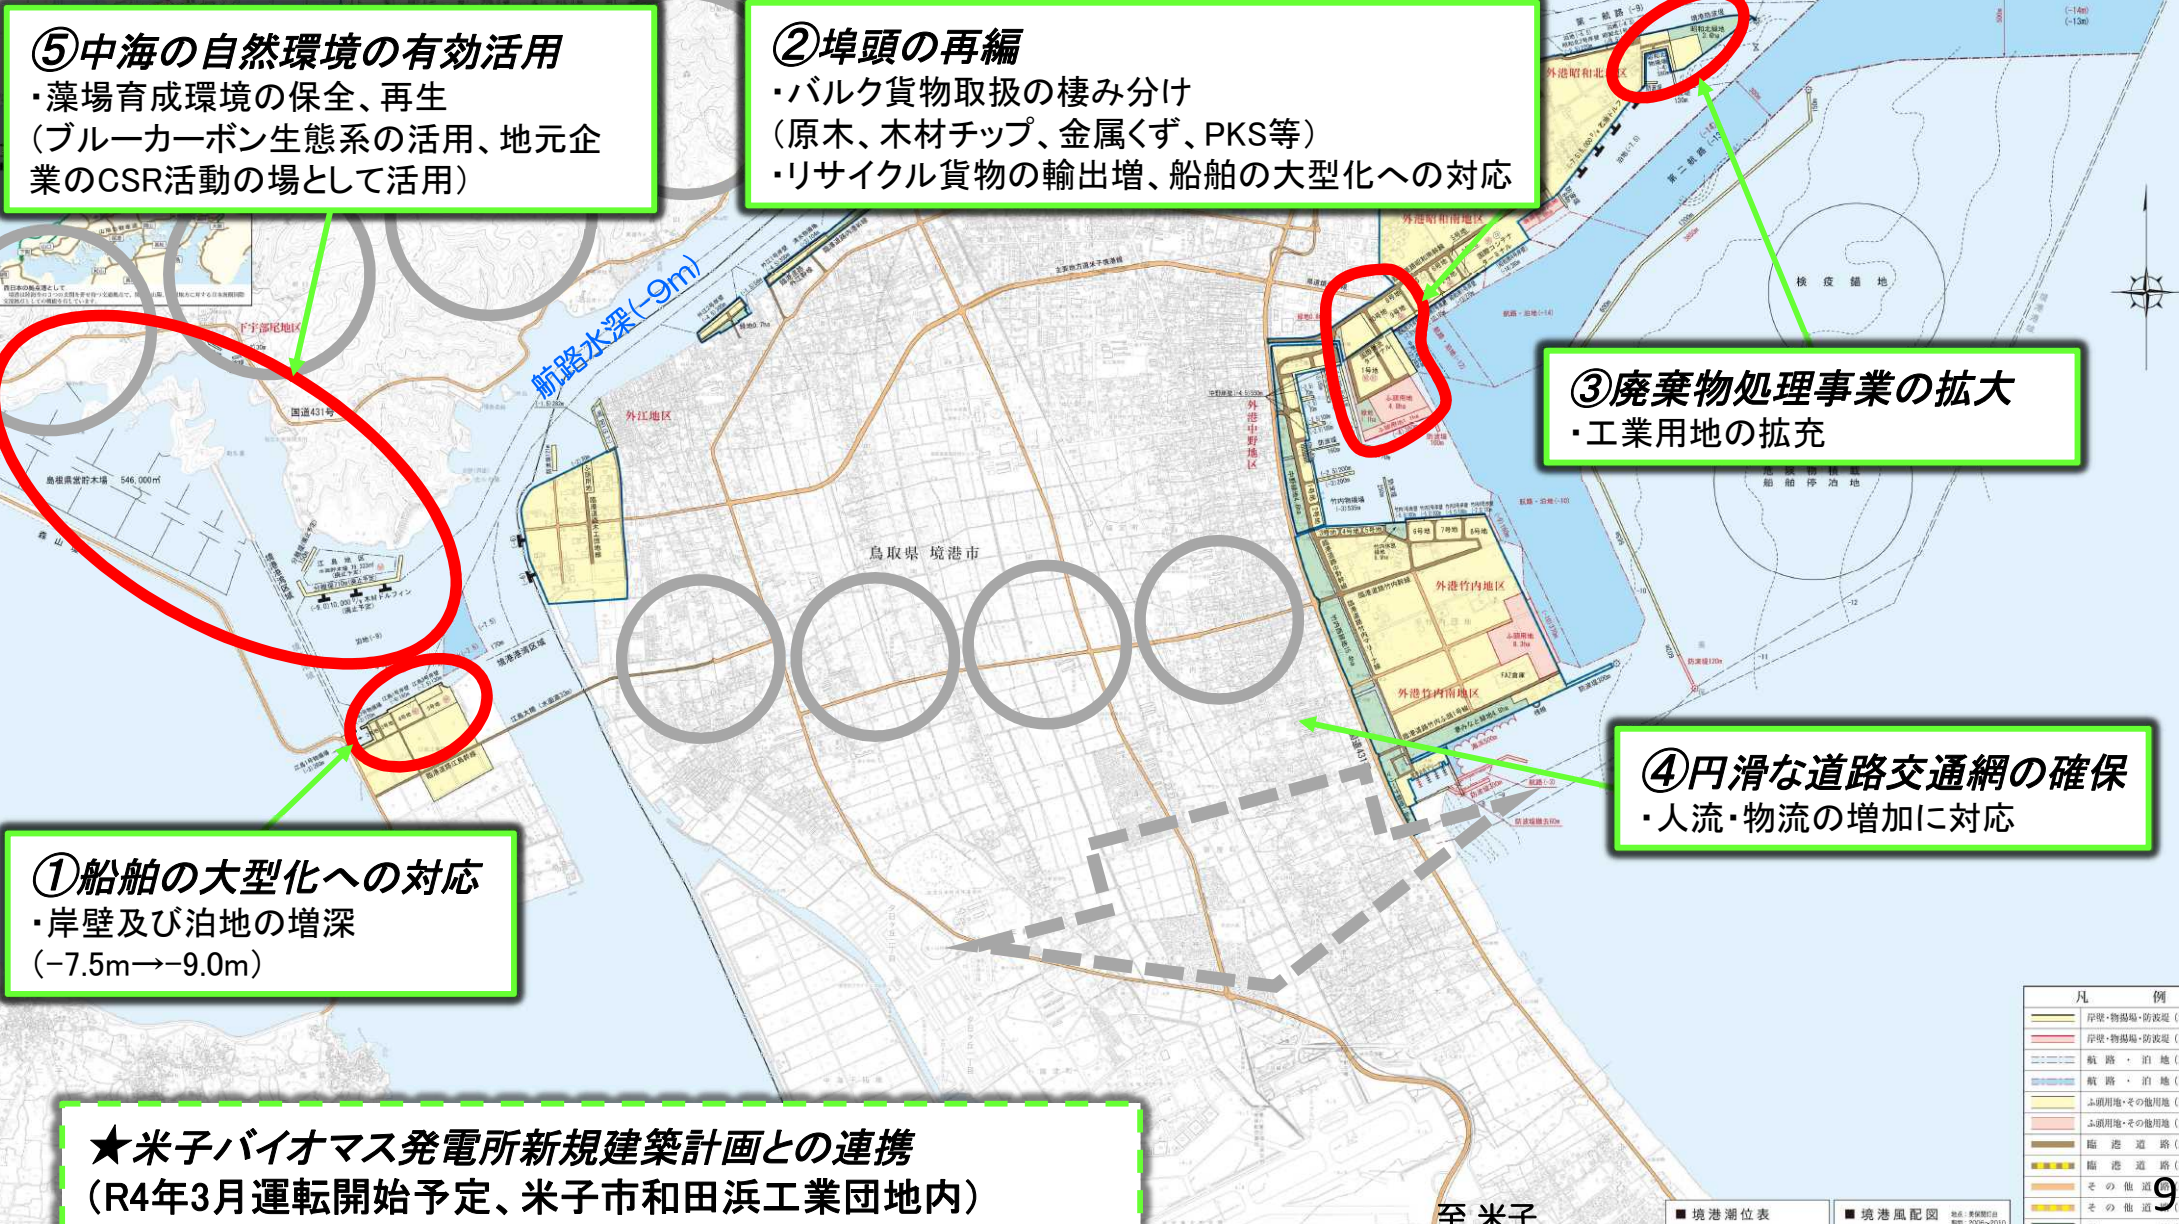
⑤中海の自然環境の有効活用
・藻場育成環境の保全、再生
(ブルーカーボン生態系の活用、地元企業のCSR活動の場として活用)

②埠頭の再編
・バルク貨物取扱の棲み分け
(原木、木材チップ、金属くず、PKS等)
・リサイクル貨物の輸出増、船舶の大型化への対応

航路水深(-9m)

③廃棄物処理事業の拡大
・工業用地の拡充

鳥取県 境港市

外江地区

外港昭和北地区

外港竹内地区

外港竹内南地区

検疫錨地

④円滑な道路交通網の確保
・人流・物流の増加に対応

①船舶の大型化への対応
・岸壁及び泊地の増深
(−7.5m→−9.0m)

★米子バイオマス発電所新規建築計画との連携
(R4年3月運転開始予定、米子市和田浜工業団地内)

至 米子

凡 例

■ 境港潮位表

■ 境港風配図

9